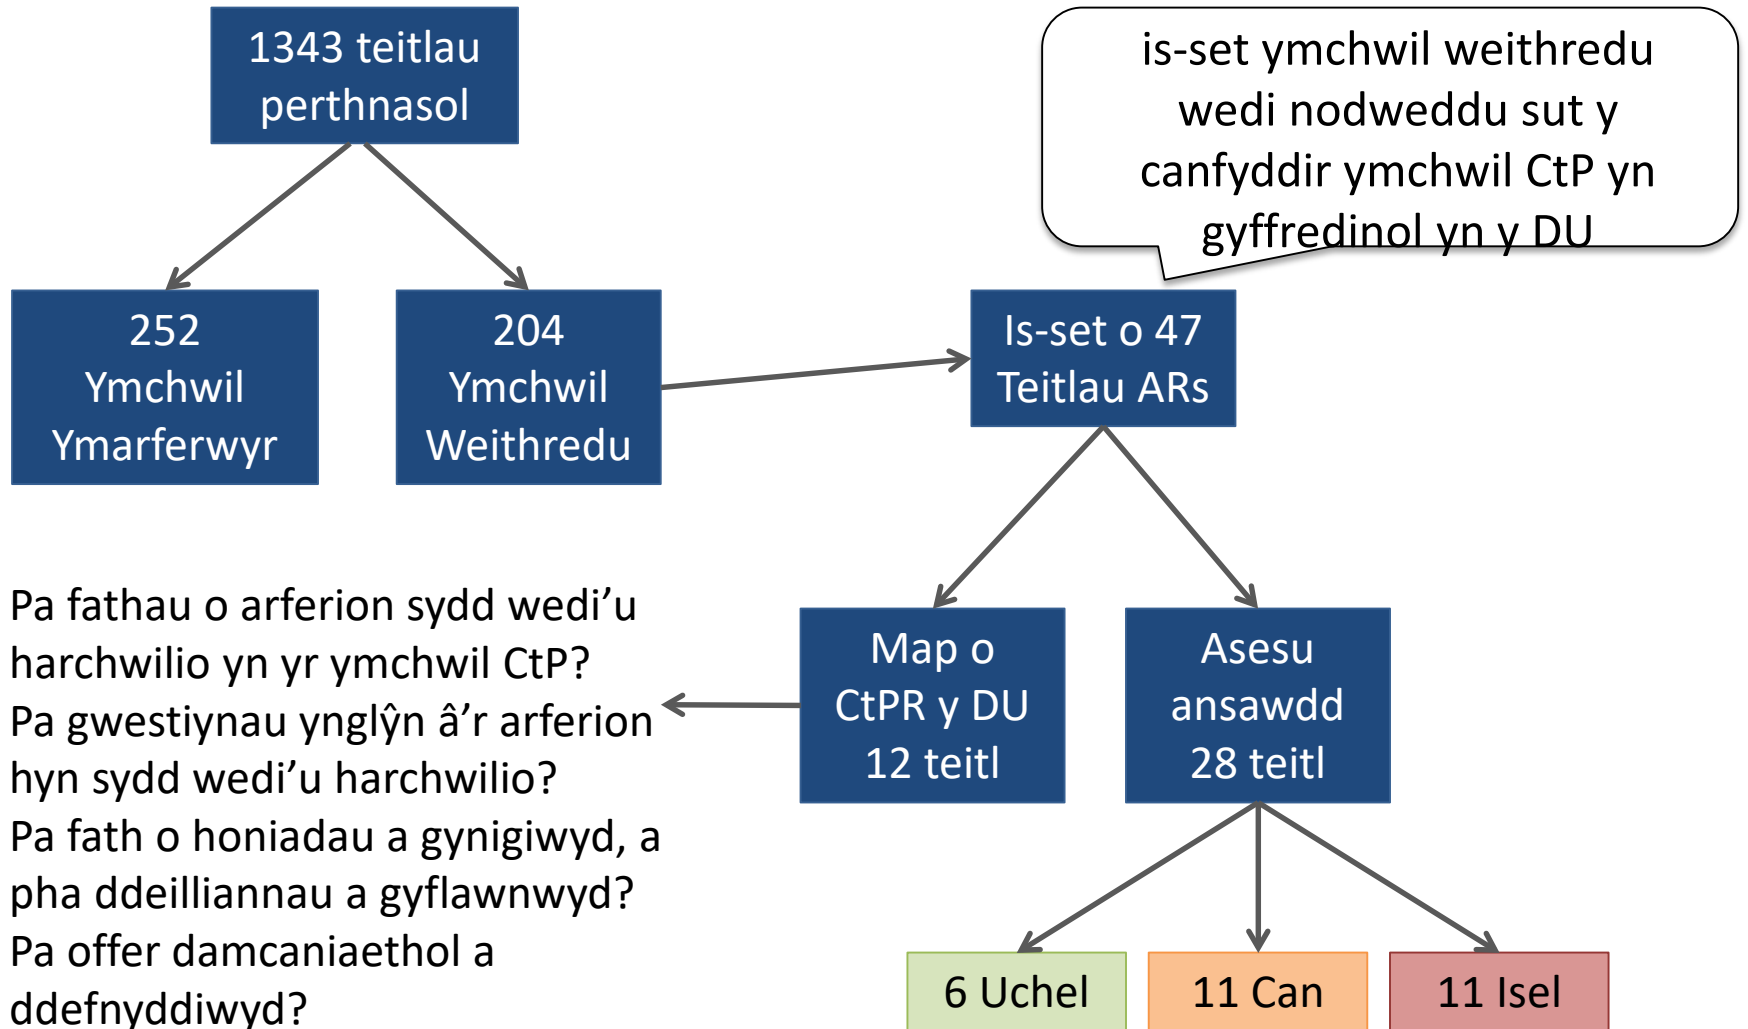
1343 teitlau perthnasol

is-set ymchwil weithredu wedi nodweddu sut y canfyddir ymchwil CtP yn gyffredinol yn y DU

252 Ymchwil Ymarferwyr

204 Ymchwil Weithredu

Is-set o 47 Teitlau ARs

Pa fathau o arferion sydd wedi'u harchwilio yn yr ymchwil CtP?
Pa gwestiynau ynglŷn â'r arferion hyn sydd wedi'u harchwilio?
Pa fath o honiadau a gynigiwyd, a pha ddeilliannau a gyflawnwyd?
Pa offer damcaniaethol a ddefnyddiwyd?

Map o CtPR y DU 12 teitl

Asesu ansawdd 28 teitl

6 Uchel

11 Can

11 Isel